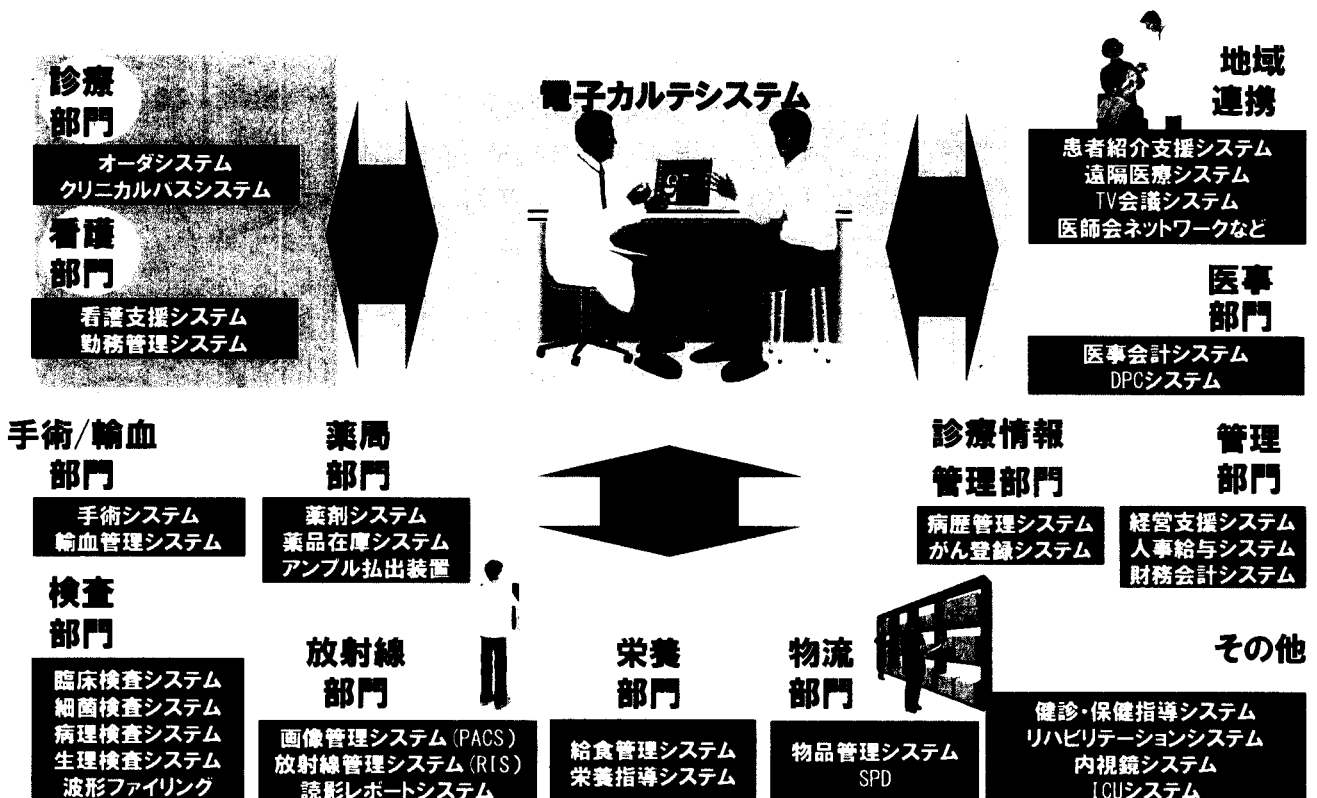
診療部門
オーダシステム
クリニカルパスシステム

看護部門
看護支援システム
勤務管理システム

電子カルテシステム

地域連携
患者紹介支援システム
遠隔医療システム
TV会議システム
医師会ネットワークなど

医事部門
医事会計システム
DPCシステム

手術/輸血部門
手術システム
輸血管理システム

薬局部門
薬剤システム
薬品在庫システム
アンプル払出装置

診療情報管理部門
病歴管理システム
がん登録システム

管理部門
経営支援システム
人事給与システム
財務会計システム

検査部門
臨床検査システム
細菌検査システム
病理検査システム
生理検査システム
波形ファイリング

放射線部門
画像管理システム(PACS)
放射線管理システム(RIS)
読影レポートシステム

栄養部門
給食管理システム
栄養指導システム

物流部門
物品管理システム
SPD

その他
健診・保健指導システム
リハビリテーションシステム
内視鏡システム
ICUシステム